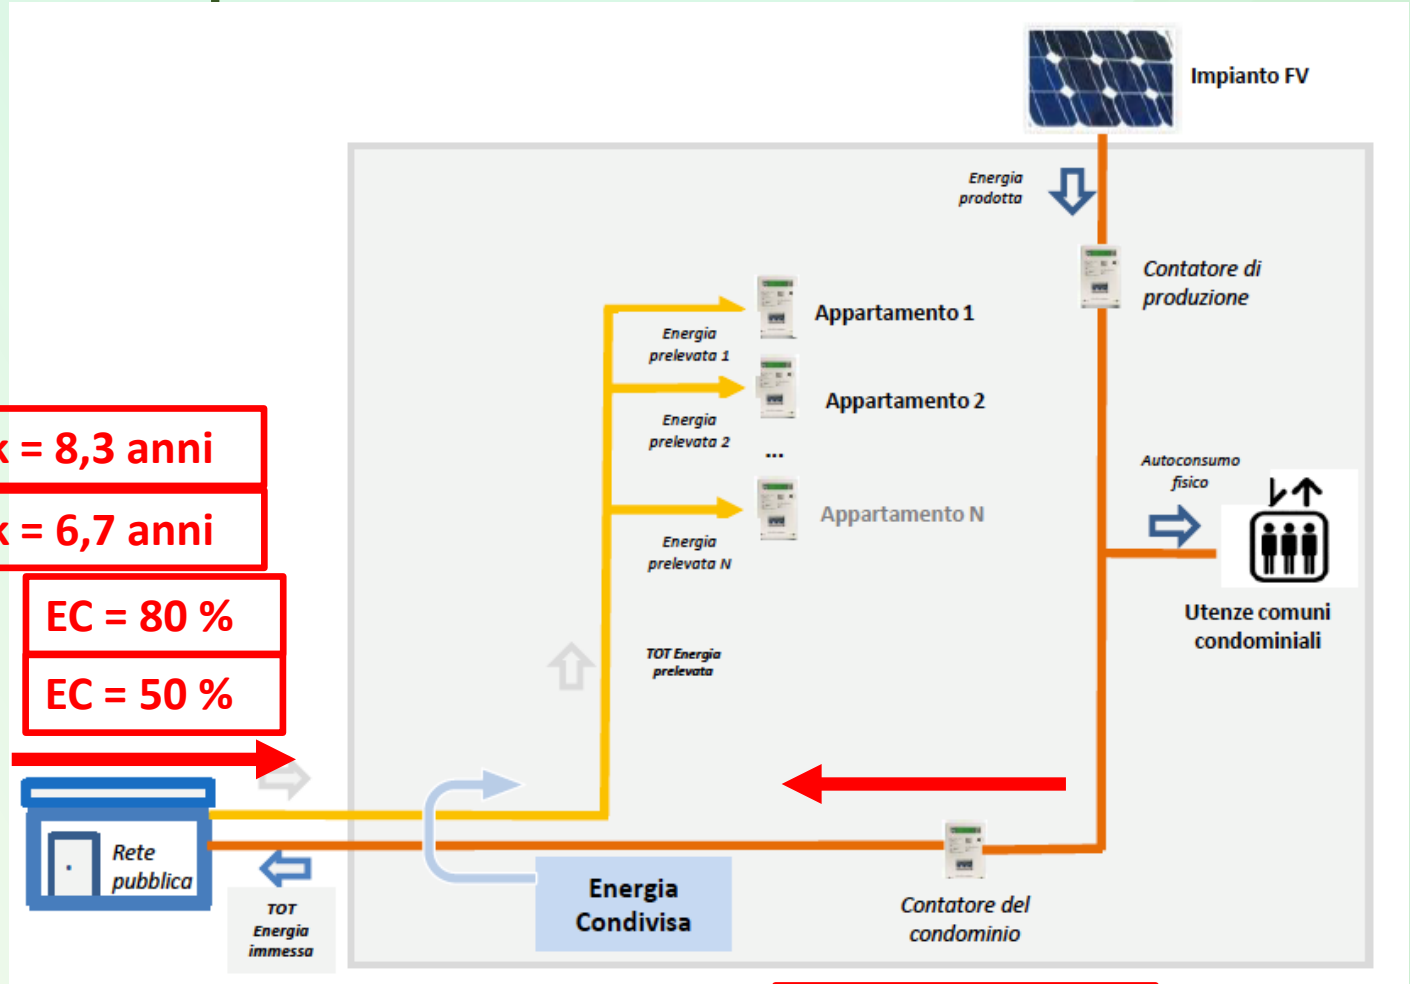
Impianto FV

Energia prodotta

Contatore di produzione

Appartamento 1

Energia prelevata 1

Appartamento 2

Energia prelevata 2

...

Appartamento N

Energia prelevata N

Autoconsumo fisico

Utenze comuni condominiali

TOT Energia prelevata

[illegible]x = 8,3 anni

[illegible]x = 6,7 anni

EC = 80 %

EC = 50 %

Rete pubblica

TOT Energia immessa

Energia Condivisa

Contatore del condominio